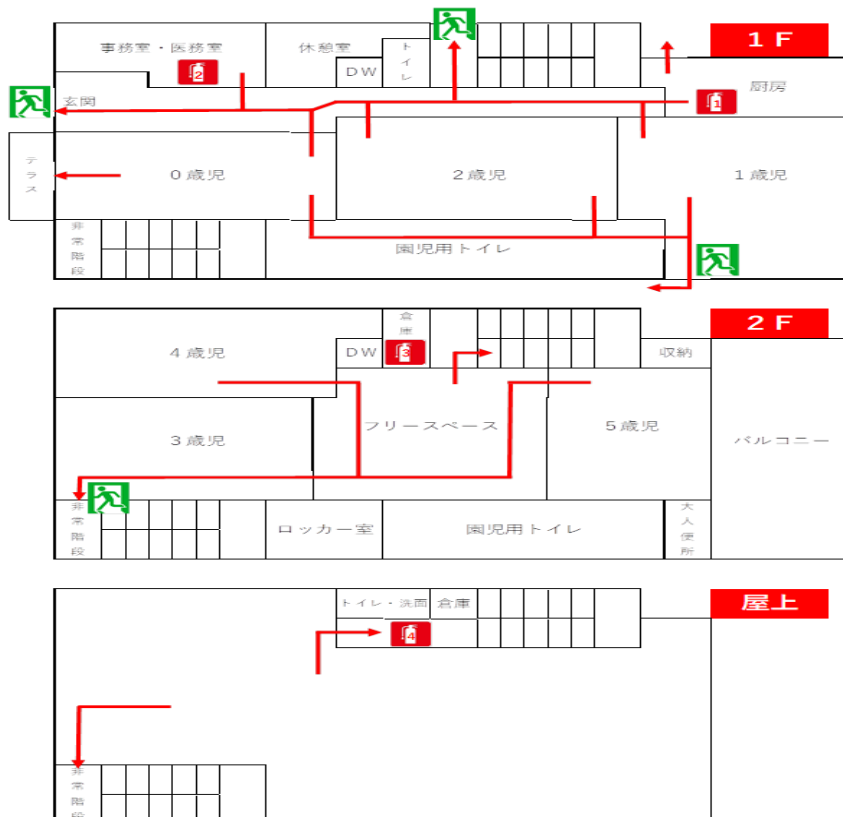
1 F

事務室・医務室
2
休憩室
DW
トイレ
玄関
1
厨房
テラス
0歳児
2歳児
1歳児
非常階段
園児用トイレ

2 F

倉庫
4歳児
DW
3
収納
3歳児
フリースペース
5歳児
バルコニー
非常階段
ロッカー室
園児用トイレ
大人便所

屋上

トイレ・洗面
倉庫
4
非常階段